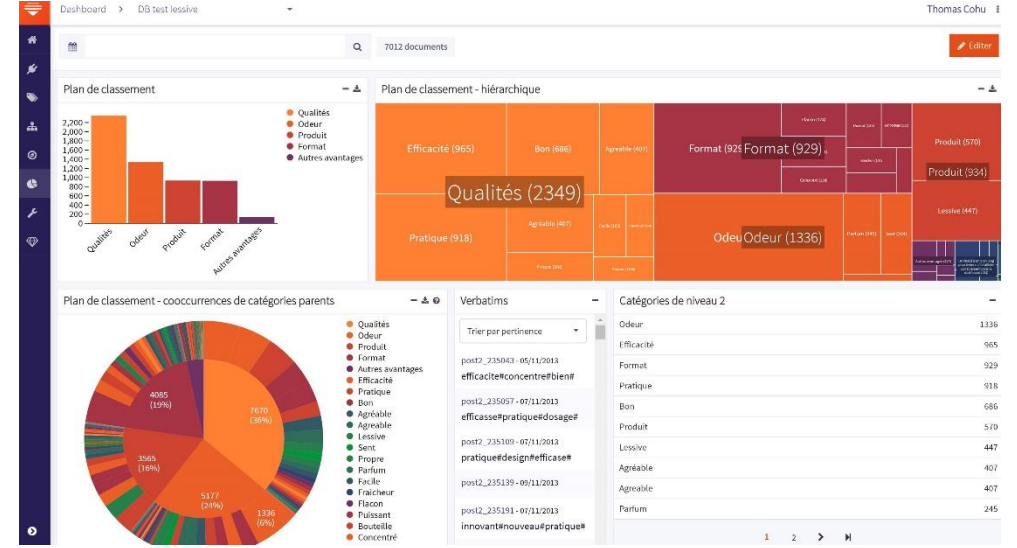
Dashboard > DB test lessive

Thomas Cohu

7012 documents

Editer

Plan de classement

Qualités
Odeur
Produit
Format
Autres avantages

2,200
2,000
1,800
1,600
1,400
1,200
1,000
800
600
400
200
0

Qualités
Odeur
Produit
Format
Autres avantages

Plan de classement - hiérarchique

Efficacité (965)
Bon (686)
Agréable (407)
Qualités (2349)
Pratique (918)
Agréable (407)
Format (929)
Format (929)
Odeur (1336)
Odeur (1336)
Produit (570)
Produit (934)
Lessive (447)

Plan de classement - cooccurrences de catégories parents

4085 (19%)
7670 (36%)
3565 (16%)
5177 (24%)
1336 (6%)

Qualités
Odeur
Produit
Format
Autres avantages
Efficacité
Pratique
Bon
Agréable
Agreable
Lessive
Sent
Propre
Parfum
Facile
Fraicheur
Flacon
Puissant
Bouteille
Concentré

Verbatims

Trier par pertinence

post2_235043 - 05/11/2013
efficacite#concentre#bien#

post2_235057 - 07/11/2013
efficasse#pratique#dosage#

post2_235109 - 07/11/2013
pratique#design#efficase#

post2_235139 - 09/11/2013

post2_235191 - 07/11/2013
innovant#nouveau#pratique#

Catégories de niveau 2

| Odeur | 1336 |
|---|---|
| Efficacité | 965 |
| Format | 929 |
| Pratique | 918 |
| Bon | 686 |
| Produit | 570 |
| Lessive | 447 |
| Agréable | 407 |
| Agreable | 407 |
| Parfum | 245 |

1 2